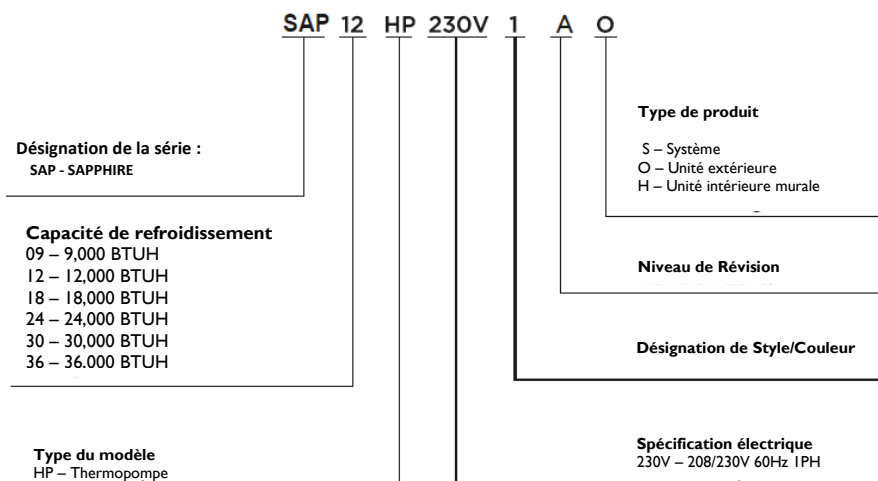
SAP 12 HP 230V 1 A O

Type de produit

S – Système
O – Unité extérieure
H – Unité intérieure murale

Désignation de la série :
SAP - SAPPHIRE

Capacité de refroidissement
09 – 9,000 BTUH
12 – 12,000 BTUH
18 – 18,000 BTUH
24 – 24,000 BTUH
30 – 30,000 BTUH
36 – 36.000 BTUH

Niveau de Révision

Désignation de Style/Couleur

Type du modèle
HP – Thermopompe

Spécification électrique
230V – 208/230V 60Hz 1PH